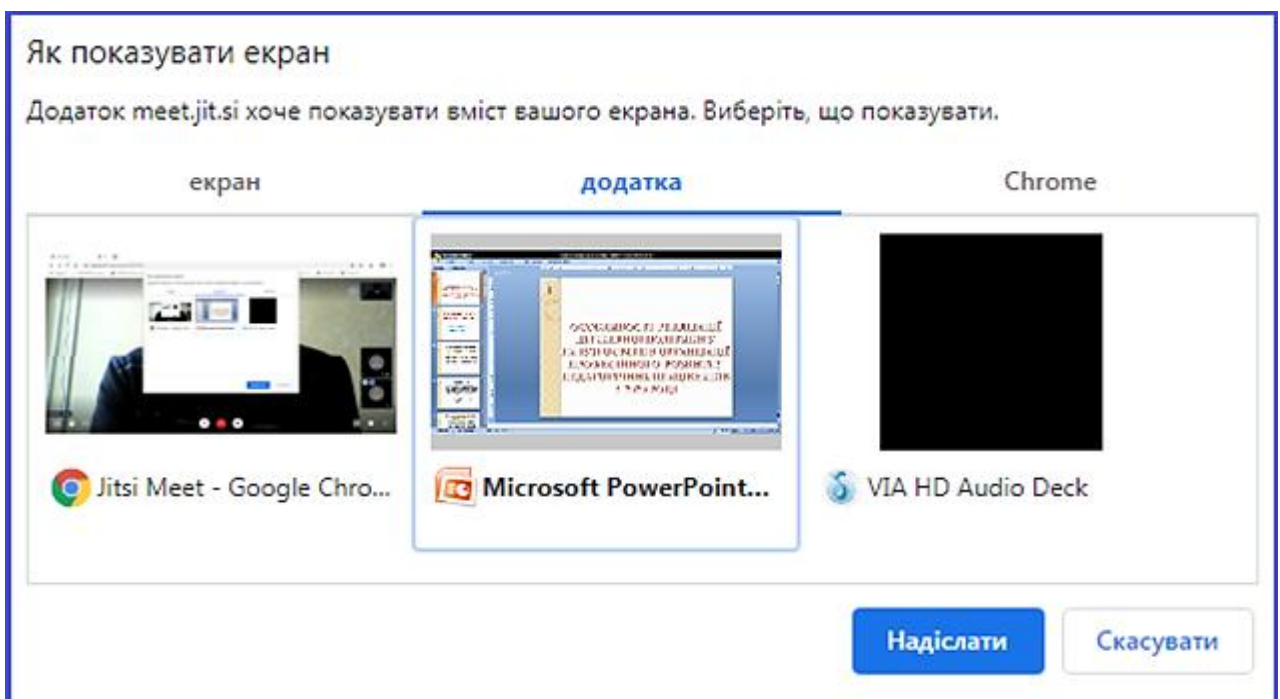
Як показувати екран

Додаток meet.jit.si хоче показувати вміст вашого екрана. Виберіть, що показувати.

екран

додатка

Chrome

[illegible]

Jitsi Meet - Google Chro...

Microsoft PowerPoint...

VIA HD Audio Deck

Надіслати

Скасувати